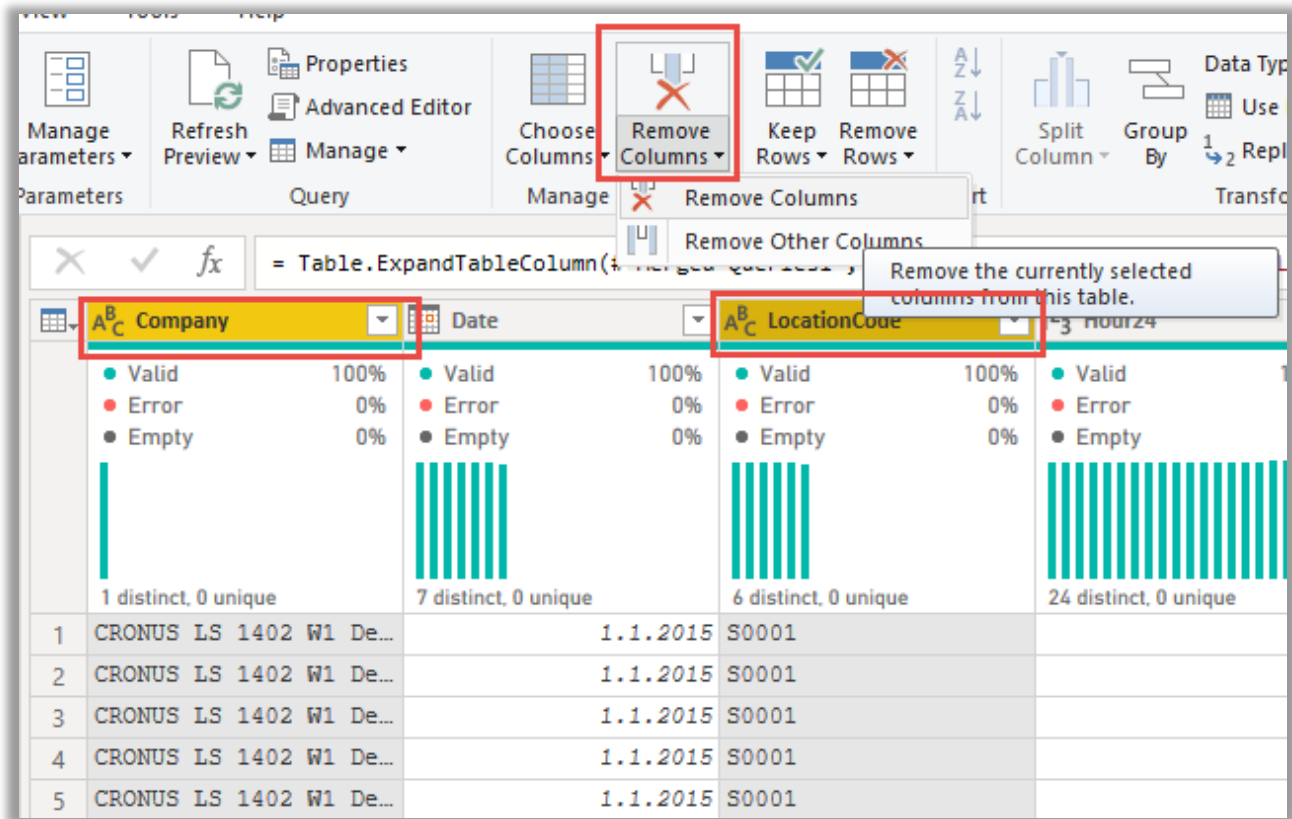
View Tools Help

Manage Parameters ▾
Parameters

Refresh Preview ▾
Properties
Advanced Editor
Manage ▾
Query

Choose Columns ▾
Remove Columns ▾
Manage

Keep Rows ▾
Remove Rows ▾

Split Column ▾
Group By
Data Typ
Use
Repl
Transfo

Remove Columns
Remove Other Columns

Remove the currently selected columns from this table.

= Table.ExpandTableColumn([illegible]

| | Company | Date | LocationCode | Hour24 |
|---|---|---|---|---|
| | Valid 100% Error 0% Empty 0% | Valid 100% Error 0% Empty 0% | Valid 100% Error 0% Empty 0% | Valid Error Empty |
| | 1 distinct, 0 unique | 7 distinct, 0 unique | 6 distinct, 0 unique | 24 distinct, 0 unique |
| 1 | CRONUS LS 1402 W1 De... | 1.1.2015 | S0001 | |
| 2 | CRONUS LS 1402 W1 De... | 1.1.2015 | S0001 | |
| 3 | CRONUS LS 1402 W1 De... | 1.1.2015 | S0001 | |
| 4 | CRONUS LS 1402 W1 De... | 1.1.2015 | S0001 | |
| 5 | CRONUS LS 1402 W1 De... | 1.1.2015 | S0001 | |